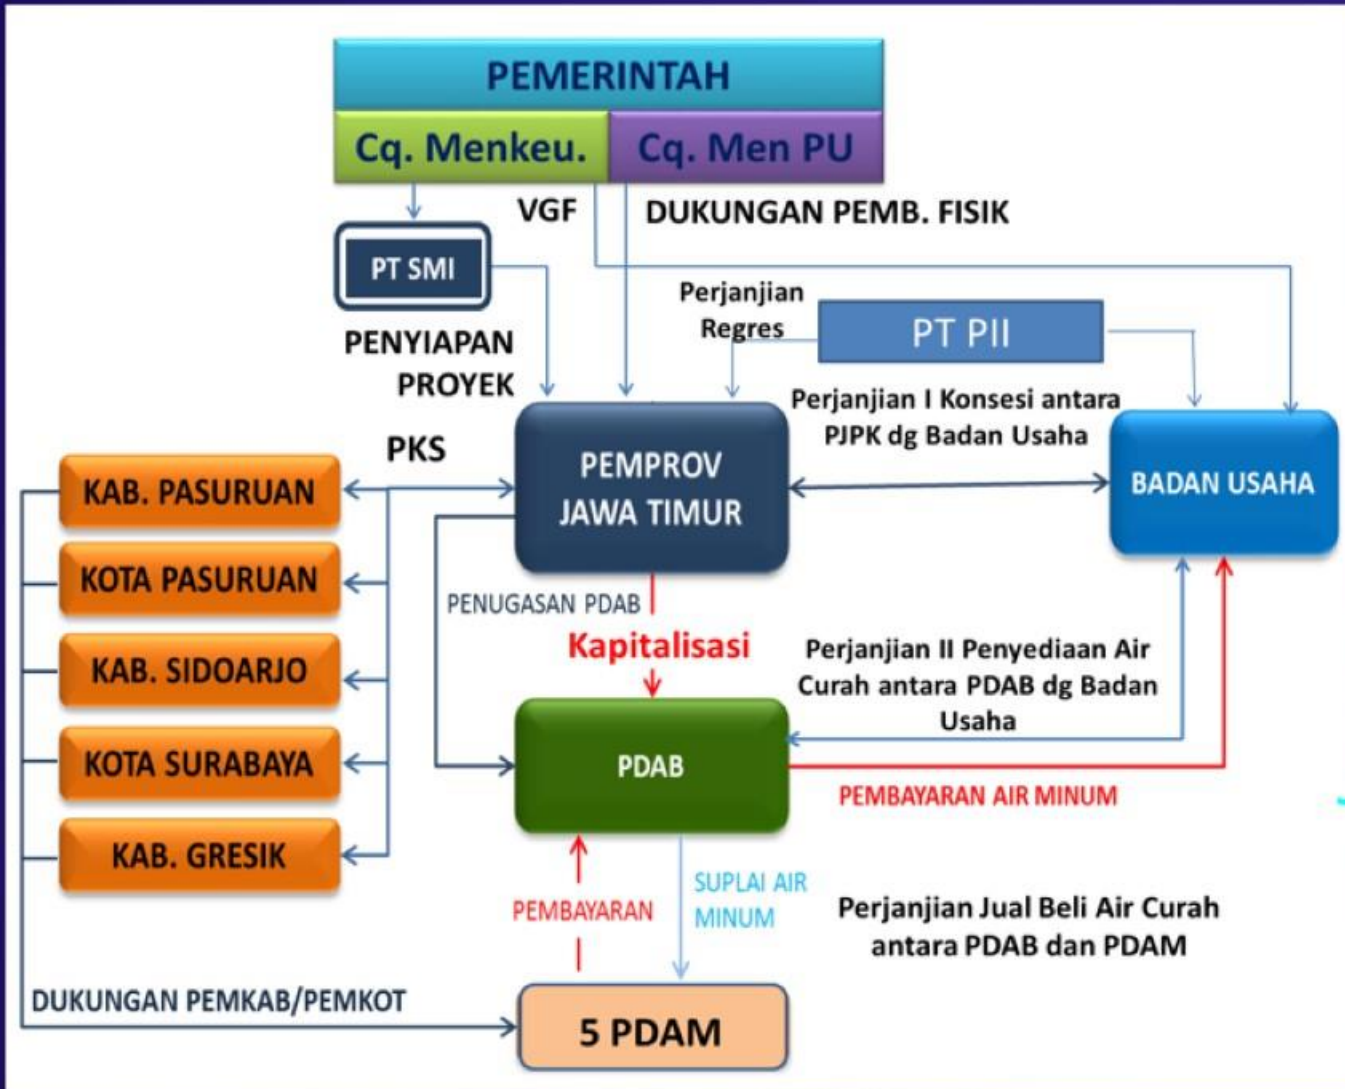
PEMERINTAH

Cq. Menkeu.

Cq. Men PU

VGF

DUKUNGAN PEMB. FISIK

PT SMI

Perjanjian Regres

PT PII

PENYIAPAN PROYEK

Perjanjian I Konsesi antara PJPK dg Badan Usaha

PKS

PEMPROV JAWA TIMUR

BADAN USAHA

KAB. PASURUAN

KOTA PASURUAN

KAB. SIDOARJO

KOTA SURABAYA

KAB. GRESIK

PENUGASAN PDAB

Kapitalisasi

Perjanjian II Penyediaan Air Curah antara PDAB dg Badan Usaha

PDAB

PEMBAYARAN AIR MINUM

PEMBAYARAN

SUPLAI AIR MINUM

Perjanjian Jual Beli Air Curah antara PDAB dan PDAM

DUKUNGAN PEMKAB/PEMKOT

5 PDAM